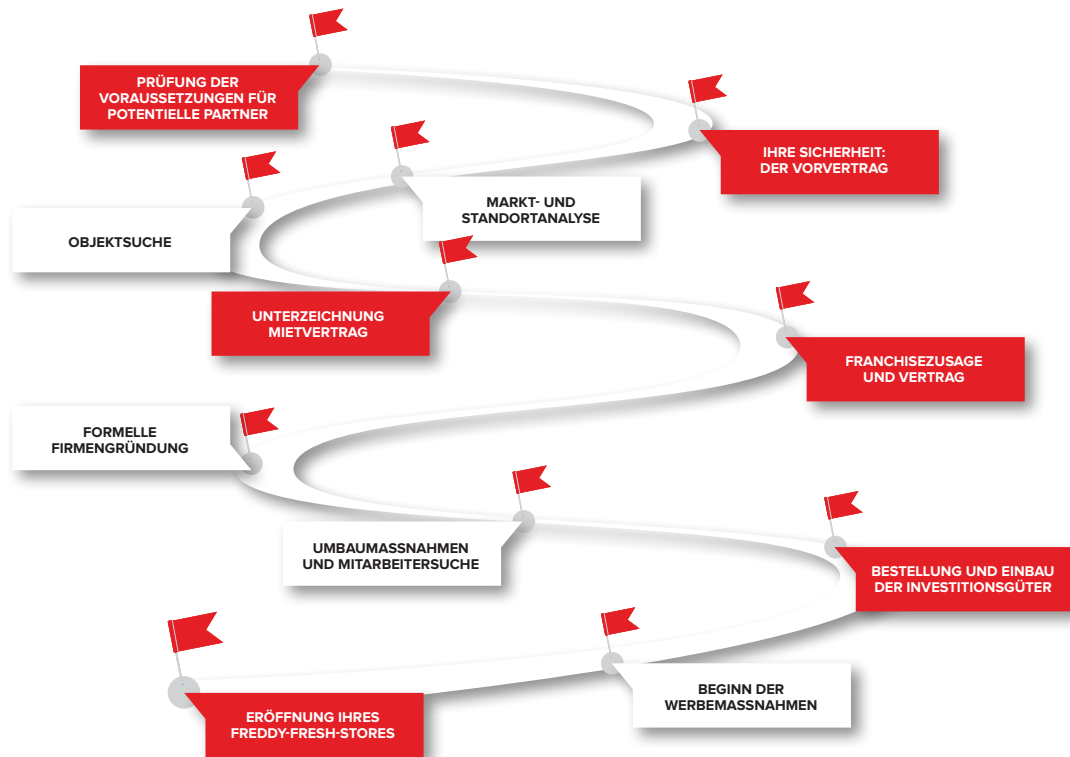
PRÜFUNG DER VORAUSSETZUNGEN FÜR POTENTIELLE PARTNER

IHRE SICHERHEIT: DER VORVERTRAG

MARKT- UND STANDORTANALYSE

OBJEKTSUCHE

UNTERZEICHNUNG MIETVERTRAG

FRANCHISEZUSAGE UND VERTRAG

FORMELLE FIRMENGRÜNDUNG

UMBAUMASSNAHMEN UND MITARBEITERSUCHE

BESTELLUNG UND EINBAU DER INVESTITIONSGÜTER

BEGINN DER WERBEMASSNAHMEN

ERÖFFNUNG IHRES FREDDY-FRESH-STORES